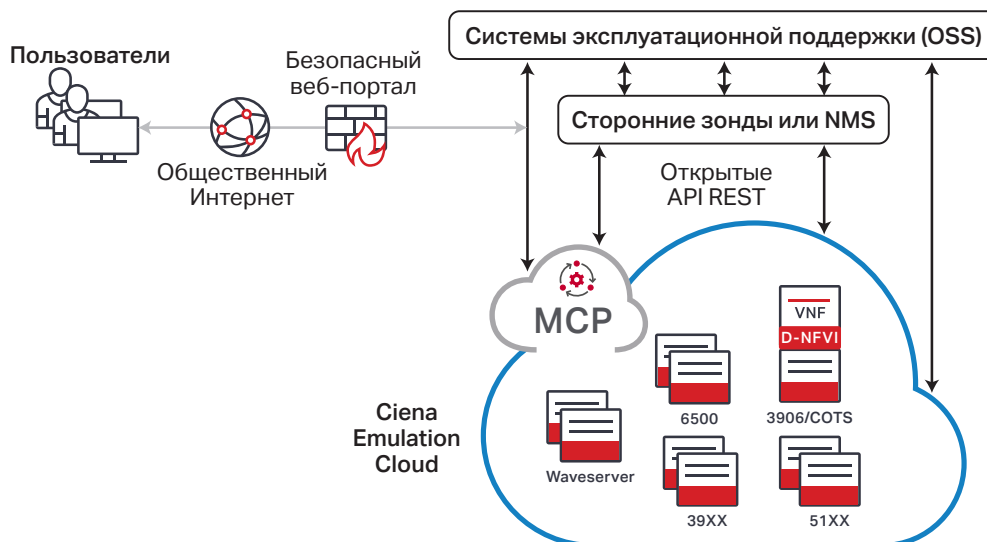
Системы эксплуатационной поддержки (OSS)

Пользователи

Безопасный веб-портал

Сторонние зонды или NMS

Общественный Интернет

Открытые API REST

MCP

VNF

D-NFVI

6500

3906/COTS

Ciena Emulation Cloud

Waveserver

39XX

51XX